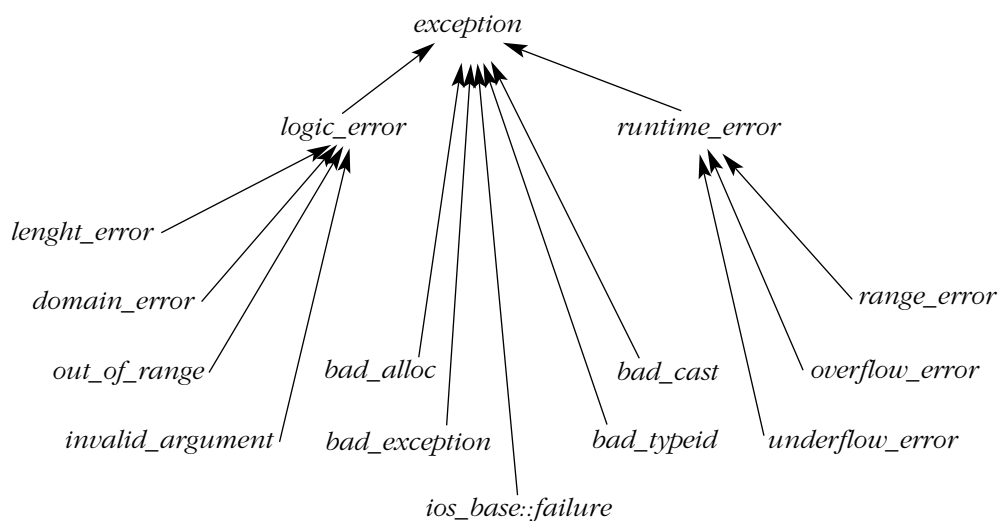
exception

logic_error

runtime_error

lenght_error

domain_error

out_of_range

invalid_argument

bad_alloc

bad_exception

ios_base::failure

bad_typeid

bad_cast

range_error

overflow_error

underflow_error